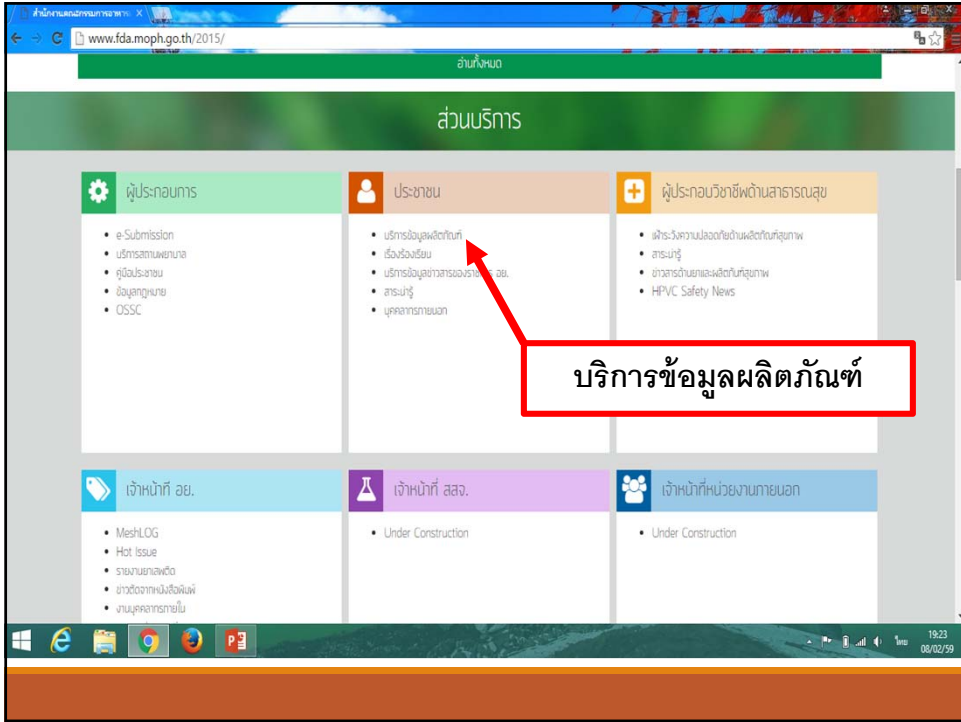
สำนักงานคณะกรรมการอาหาร ×

www.fda.moph.go.th/2015/

อ่านทั้งหมด

ส่วนบริการ

ผู้ประกอบการ

- e-Submission
- บริการสถานพยาบาล
- คู่มือประชาชน
- ข้อมูลกฎหมาย
- OSSC

ประชาชน

- บริการข้อมูลผลิตภัณฑ์
- เรื่องร้องเรียน
- บริการข้อมูลข่าวสารของราชการ อย.
- สาระน่ารู้
- บุคลากรภายนอก

ผู้ประกอบวิชาชีพด้านสาธารณสุข

- เฝ้าระวังความปลอดภัยด้านผลิตภัณฑ์สุขภาพ
- สาระน่ารู้
- ข่าวสารด้านยาและผลิตภัณฑ์สุขภาพ
- HPVC Safety News

บริการข้อมูลผลิตภัณฑ์

เจ้าหน้าที่ อย.

- MeshLOG
- Hot Issue
- รายงานยาเสพติด
- ข่าวตัดจากหนังสือพิมพ์
- งานบุคลากรภายใน

เจ้าหน้าที่ สสจ.

- Under Construction

เจ้าหน้าที่หน่วยงานภายนอก

- Under Construction

ไทย 19:23 08/02/59